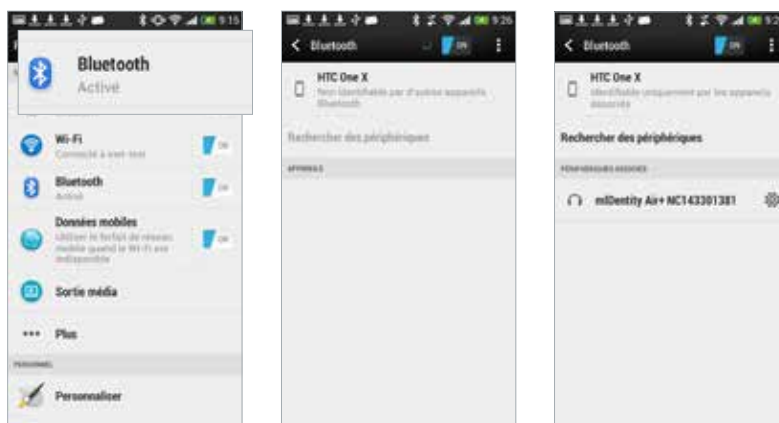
9:15

Bluetooth
Activé

Wi-Fi
Connecté à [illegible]

Bluetooth
Activé

Données mobiles
Utiliser le forfait de réseau mobile quand le Wi-Fi est indisponible

Sortie média

Plus

PERSONNEL

Personnaliser

9:26

Bluetooth

HTC One X
Non identifiable par d'autres appareils Bluetooth

Rechercher des périphériques

APPAREILS

9:2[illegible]

Bluetooth

HTC One X
Identifiable uniquement par les appareils associés

Rechercher des périphériques

PÉRIPHÉRIQUES ASSOCIÉS

mIDentity Air+ NC143301381